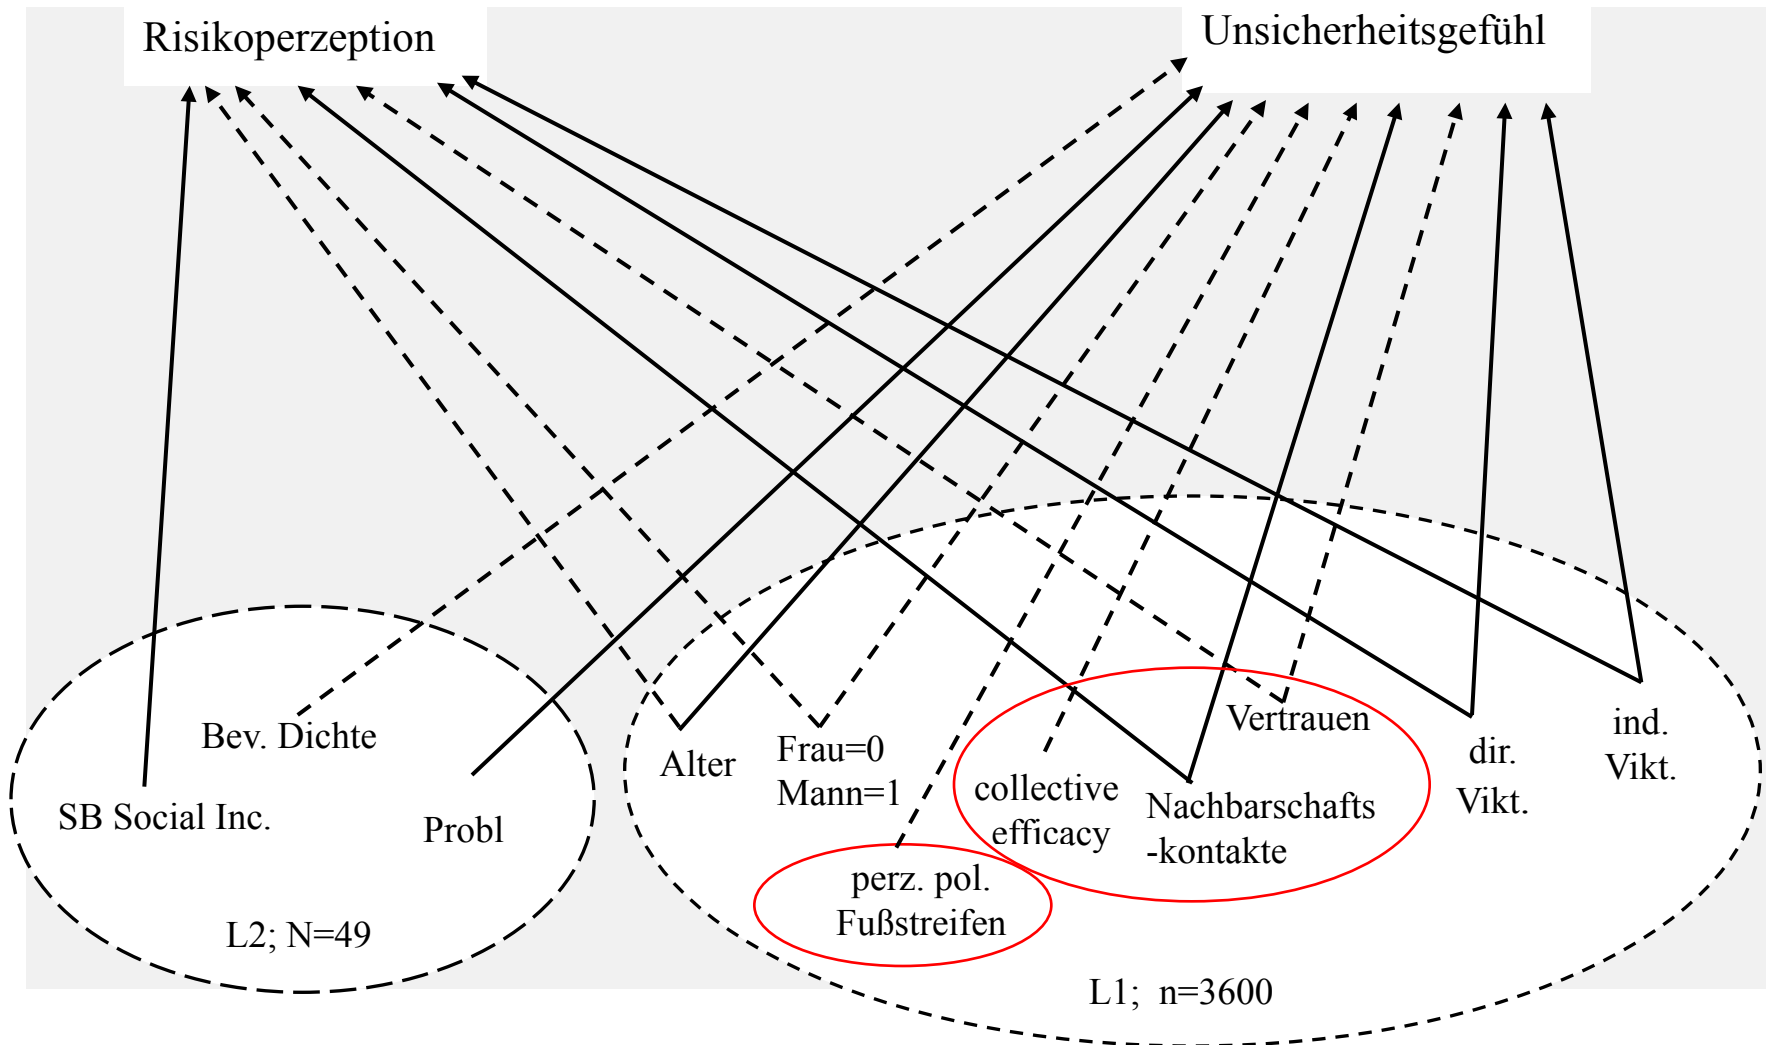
Risikoperzeption

Unsicherheitsgefühl

Bev. Dichte

SB Social Inc.

Probl

L2; N=49

Alter

Frau=0
Mann=1

Vertrauen

collective efficacy

Nachbarschafts-kontakte

perz. pol. Fußstreifen

dir. Vikt.

ind. Vikt.

L1; n=3600